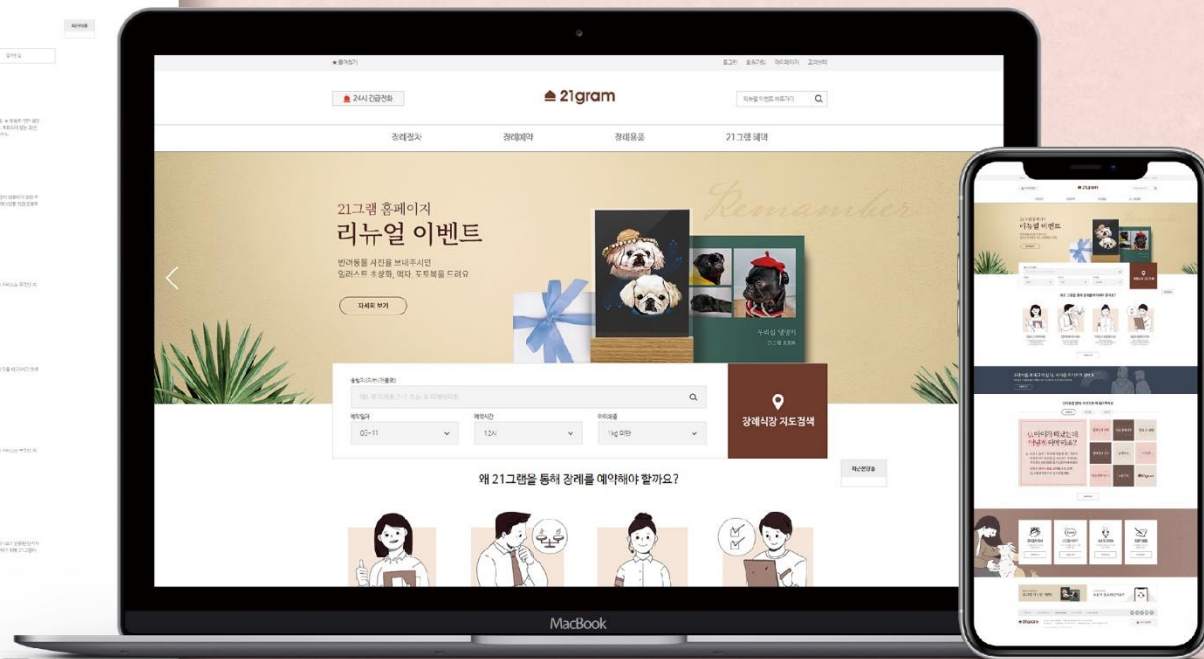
★즐겨찾기

로그인 회원가입 마이페이지 고객센터

24시 긴급전화

21gram

장례절차 장례예약 장례용품 21그램 혜택

21그램 홈페이지
리뉴얼 이벤트

반려동물 사진을 보내주시면
일러스트 초상화, 액자, 포토북을 드려요

자세히 보기

Remember

출발지(지번/도로명)

예약일자 예약시간 아이체중

03-11 13시 1kg 미만

장례식장 지도검색

왜 21그램을 통해 장례를 예약해야 할까요?

MacBook